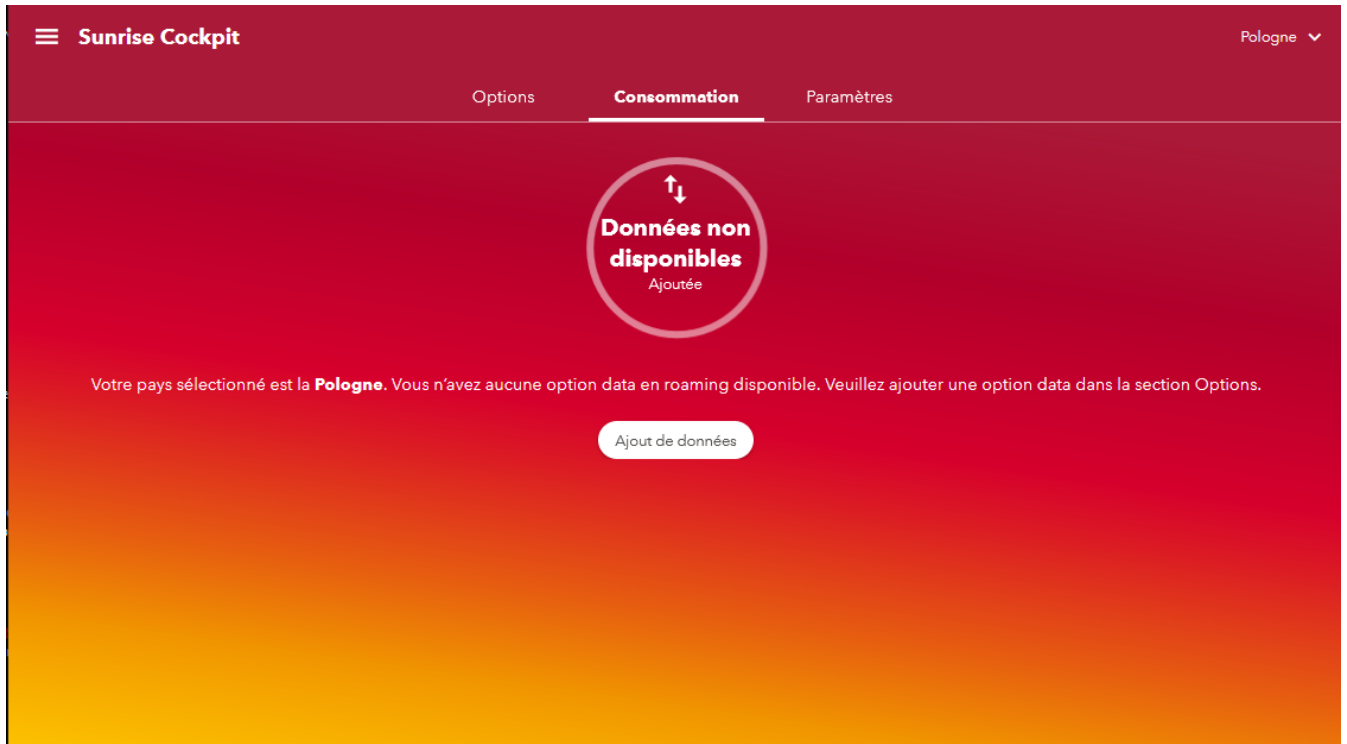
Sunrise Cockpit

Pologne

Options Consommation Paramètres

Données non disponibles
Ajoutée

Votre pays sélectionné est la **Pologne**. Vous n'avez aucune option data en roaming disponible. Veuillez ajouter une option data dans la section Options.

Ajout de données